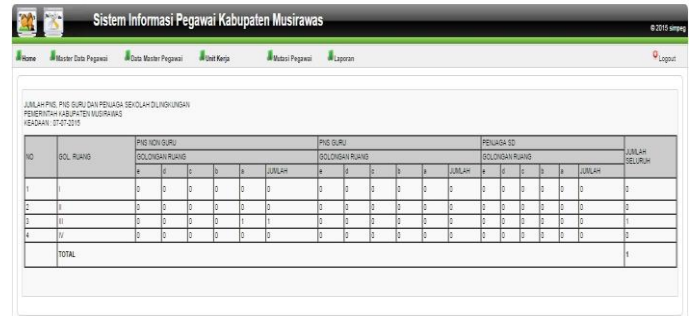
Sistem Informasi Pegawai Kabupaten Musirawas

© 2015 simpeg

Home Master Data Pegawai Data Master Pegawai Unit Kerja Mutasi Pegawai Laporan Logout

JUMLAH PNS, PNS GURU DAN PENJAGA SEKOLAH DILINGKUNGAN PEMERINTAH KABUPATEN MUSIRAWAS
KEADAAN : 07-07-2015

| NO | GOL. RUANG | PNS NON GURU | | | | | | PNS GURU | | | | | | PENJAGA SD | | | | | | JUMLAH SELURUH |
|---|---|---|---|---|---|---|---|---|---|---|---|---|---|---|---|---|---|---|---|---|
| | | GOLONGAN RUANG | | | | | | GOLONGAN RUANG | | | | | | GOLONGAN RUANG | | | | | | |
| | | e | d | c | b | a | JUMLAH | e | d | c | b | a | JUMLAH | e | d | c | b | a | JUMLAH | |
| 1 | I | 0 | 0 | 0 | 0 | 0 | 0 | 0 | 0 | 0 | 0 | 0 | 0 | 0 | 0 | 0 | 0 | 0 | 0 | 0 |
| 2 | II | 0 | 0 | 0 | 0 | 0 | 0 | 0 | 0 | 0 | 0 | 0 | 0 | 0 | 0 | 0 | 0 | 0 | 0 | 0 |
| 3 | III | 0 | 0 | 0 | 0 | 1 | 1 | 0 | 0 | 0 | 0 | 0 | 0 | 0 | 0 | 0 | 0 | 0 | 0 | 1 |
| 4 | IV | 0 | 0 | 0 | 0 | 0 | 0 | 0 | 0 | 0 | 0 | 0 | 0 | 0 | 0 | 0 | 0 | 0 | 0 | 0 |
| | TOTAL | | | | | | | | | | | | | | | | | | | 1 |